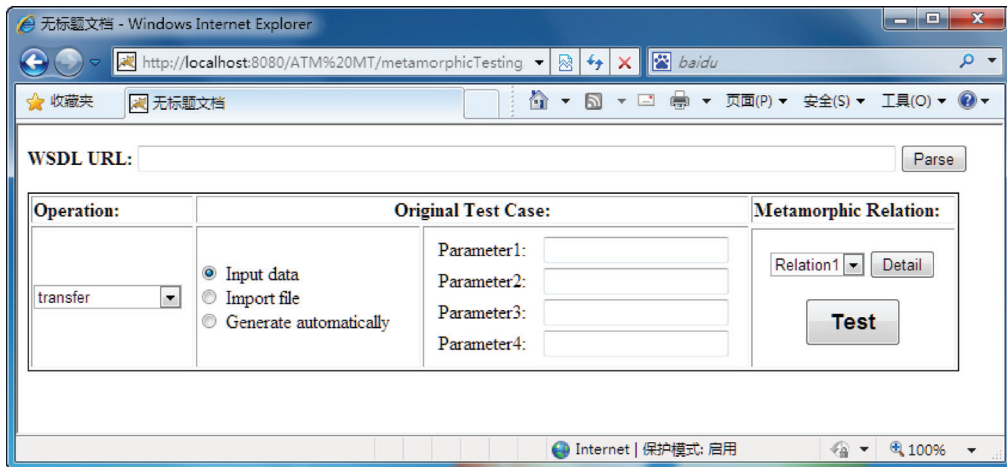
无标题文档 - Windows Internet Explorer

http://localhost:8080/ATM%20MT/metamorphicTesting

baidu

收藏夹

无标题文档

页面(P) ▾ 安全(S) ▾ 工具(O) ▾

WSDL URL:

Parse

| Operation: | Original Test Case: | | Metamorphic Relation: |
|---|---|---|---|
| transfer | Input data<br>Import file<br>Generate automatically | Parameter1:<br>Parameter2:<br>Parameter3:<br>Parameter4: | Relation1 Detail<br>Test |

Internet | 保护模式: 启用

100%